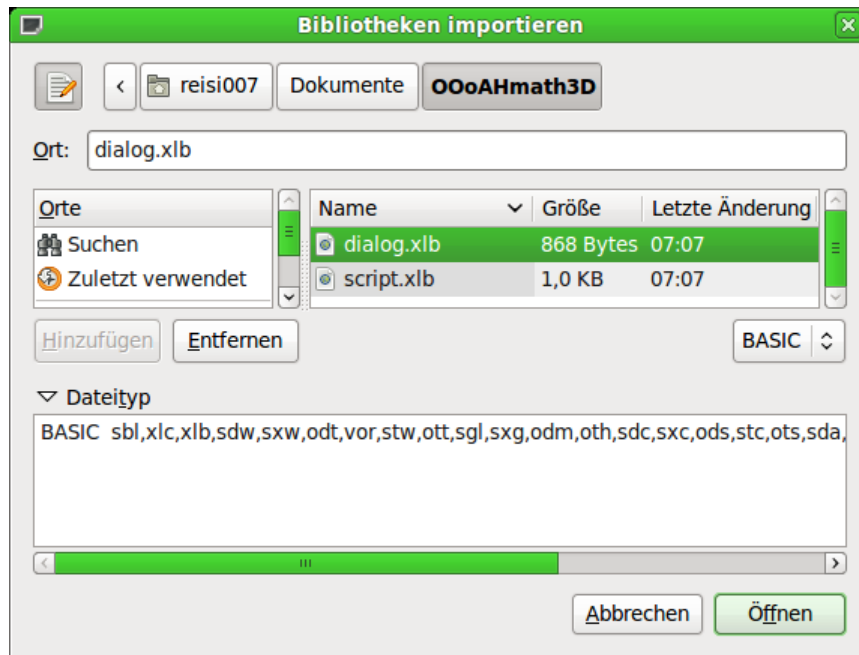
Bibliotheken importieren

reisi007 Dokumente OOoAHmath3D

Ort: dialog.xlb

| Orte |
|---|
| Suchen |
| Zuletzt verwendet |

| Name | Größe | Letzte Änderung |
|---|---|---|
| dialog.xlb | 868 Bytes | 07:07 |
| script.xlb | 1,0 KB | 07:07 |

Hinzufügen Entfernen BASIC

Dateityp

BASIC sbl,xlc,xlb,sdw,sxw,odt,vor,stw,ott,sgl,sxg,odm,oth,sdc,sxc,ods,stc,ots,sda,

Abbrechen Öffnen